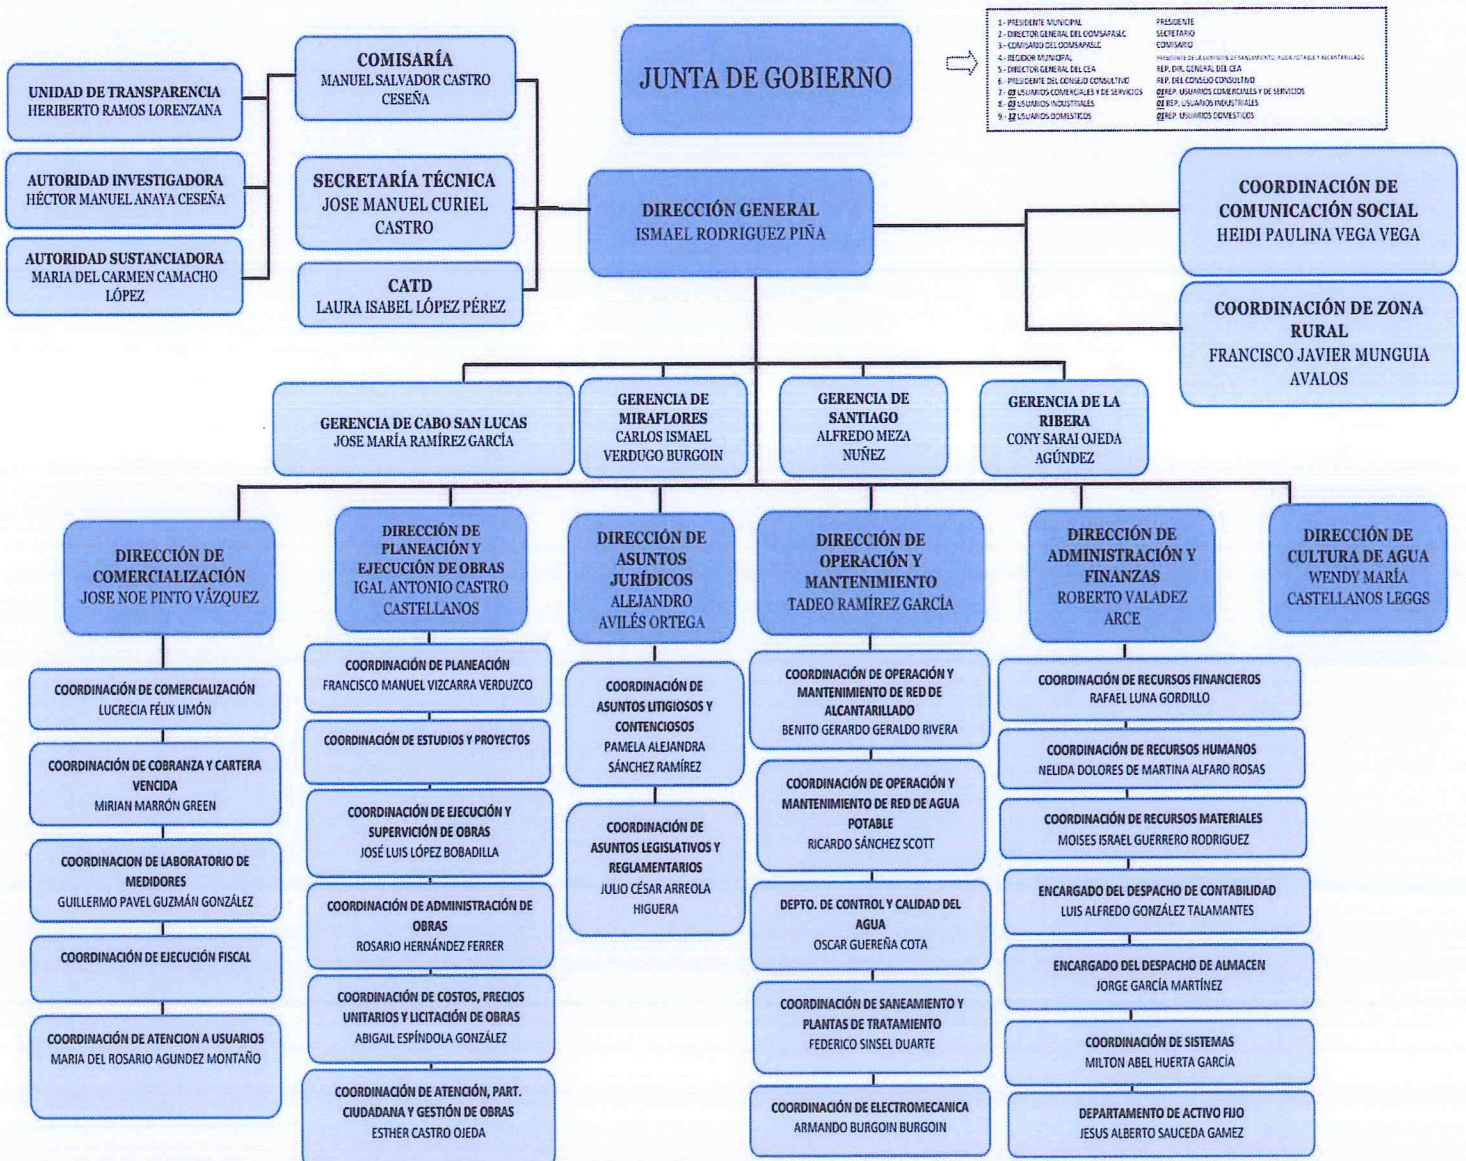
JUNTA DE GOBIERNO

| | |
|---|---|
| 1.- PRESIDENTE MUNICIPAL | PRESIDENTE |
| 2.- DIRECTOR GENERAL DEL OOMSAPASLC | SECRETARIO |
| 3.- COMISARIO DEL OOMSAPASLC | COMISARIO |
| 4.- REGIDOR MUNICIPAL | PRESIDENTE DE LA COMISION DE SANEAMIENTO, AGUA POTABLE Y ALCANTARILLADO |
| 5.- DIRECTOR GENERAL DEL CEA | REP. DIR. GENERAL DEL CEA |
| 6.- PRESIDENTE DEL CONSEJO CONSULTIVO | REP. DEL CONSEJO CONSULTIVO |
| 7.- 03 USUARIOS COMERCIALES Y DE SERVICIOS | 01 REP. USUARIOS COMERCIALES Y DE SERVICIOS |
| 8.- 03 USUARIOS INDUSTRIALES | 01 REP. USUARIOS INDUSTRIALES |
| 9.- 12 USUARIOS DOMESTICOS | 01 REP. USUARIOS DOMESTICOS |

UNIDAD DE TRANSPARENCIA
HERIBERTO RAMOS LORENZANA

AUTORIDAD INVESTIGADORA
HÉCTOR MANUEL ANAYA CESEÑA

AUTORIDAD SUSTANCIADORA
MARIA DEL CARMEN CAMACHO LÓPEZ

COMISARÍA
MANUEL SALVADOR CASTRO CESEÑA

SECRETARÍA TÉCNICA
JOSE MANUEL CURIEL CASTRO

CATD
LAURA ISABEL LÓPEZ PÉREZ

DIRECCIÓN GENERAL
ISMAEL RODRIGUEZ PIÑA

COORDINACIÓN DE COMUNICACIÓN SOCIAL
HEIDI PAULINA VEGA VEGA

COORDINACIÓN DE ZONA RURAL
FRANCISCO JAVIER MUNGUIA AVALOS

GERENCIA DE CABO SAN LUCAS
JOSE MARÍA RAMÍREZ GARCÍA

GERENCIA DE MIRAFLORES
CARLOS ISMAEL VERDUGO BURGOIN

GERENCIA DE SANTIAGO
ALFREDO MEZA NUÑEZ

GERENCIA DE LA RIBERA
CONY SARAI OJEDA AGÚNDEZ

DIRECCIÓN DE COMERCIALIZACIÓN
JOSE NOE PINTO VÁZQUEZ

COORDINACIÓN DE COMERCIALIZACIÓN
LUCRECIA FÉLIX LIMÓN

COORDINACIÓN DE COBRANZA Y CARTERA VENCIDA
MIRIAN MARRÓN GREEN

COORDINACION DE LABORATORIO DE MEDIDORES
GUILLERMO PAVEL GUZMÁN GONZÁLEZ

COORDINACIÓN DE EJECUCIÓN FISCAL

COORDINACIÓN DE ATENCION A USUARIOS
MARIA DEL ROSARIO AGUNDEZ MONTAÑO

DIRECCIÓN DE PLANEACIÓN Y EJECUCIÓN DE OBRAS
IGAL ANTONIO CASTRO CASTELLANOS

COORDINACIÓN DE PLANEACIÓN
FRANCISCO MANUEL VIZCARRA VERDUZCO

COORDINACIÓN DE ESTUDIOS Y PROYECTOS

COORDINACIÓN DE EJECUCIÓN Y SUPERVICIÓN DE OBRAS
JOSÉ LUIS LÓPEZ BOBADILLA

COORDINACIÓN DE ADMINISTRACIÓN DE OBRAS
ROSARIO HERNÁNDEZ FERRER

COORDINACIÓN DE COSTOS, PRECIOS UNITARIOS Y LICITACIÓN DE OBRAS
ABIGAIL ESPÍNDOLA GONZÁLEZ

COORDINACIÓN DE ATENCIÓN, PART. CIUDADANA Y GESTIÓN DE OBRAS
ESTHER CASTRO OJEDA

DIRECCIÓN DE ASUNTOS JURÍDICOS
ALEJANDRO AVILÉS ORTEGA

COORDINACIÓN DE ASUNTOS LITIGIOSOS Y CONTENCIOSOS
PAMELA ALEJANDRA SÁNCHEZ RAMÍREZ

COORDINACIÓN DE ASUNTOS LEGISLATIVOS Y REGLAMENTARIOS
JULIO CÉSAR ARREOLA HIGUERA

DIRECCIÓN DE OPERACIÓN Y MANTENIMIENTO
TADEO RAMÍREZ GARCÍA

COORDINACIÓN DE OPERACIÓN Y MANTENIMIENTO DE RED DE ALCANTARILLADO
BENITO GERARDO GERALDO RIVERA

COORDINACIÓN DE OPERACIÓN Y MANTENIMIENTO DE RED DE AGUA POTABLE
RICARDO SÁNCHEZ SCOTT

DEPTO. DE CONTROL Y CALIDAD DEL AGUA
OSCAR GUEREÑA COTA

COORDINACIÓN DE SANEAMIENTO Y PLANTAS DE TRATAMIENTO
FEDERICO SINSEL DUARTE

COORDINACIÓN DE ELECTROMECANICA
ARMANDO BURGOIN BURGOIN

DIRECCIÓN DE ADMINISTRACIÓN Y FINANZAS
ROBERTO VALADEZ ARCE

COORDINACIÓN DE RECURSOS FINANCIEROS
RAFAEL LUNA GORDILLO

COORDINACIÓN DE RECURSOS HUMANOS
NELIDA DOLORES DE MARTINA ALFARO ROSAS

COORDINACIÓN DE RECURSOS MATERIALES
MOISES ISRAEL GUERRERO RODRIGUEZ

ENCARGADO DEL DESPACHO DE CONTABILIDAD
LUIS ALFREDO GONZÁLEZ TALAMANTES

ENCARGADO DEL DESPACHO DE ALMACEN
JORGE GARCÍA MARTÍNEZ

COORDINACIÓN DE SISTEMAS
MILTON ABEL HUERTA GARCÍA

DEPARTAMENTO DE ACTIVO FIJO
JESUS ALBERTO SAUCEDA GAMEZ

DIRECCIÓN DE CULTURA DE AGUA
WENDY MARÍA CASTELLANOS LEGGS